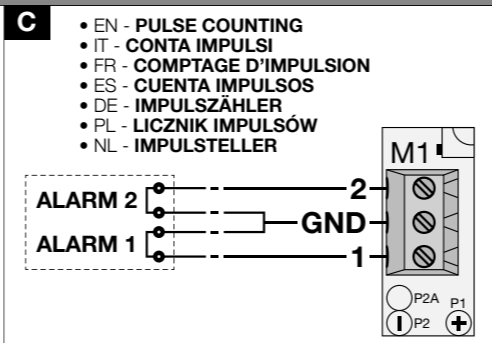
C

• EN - PULSE COUNTING
• IT - CONTA IMPULSI
• FR - COMPTAGE D'IMPULSION
• ES - CUENTA IMPULSOS
• DE - IMPULSZÄHLER
• PL - LICZNIK IMPULSÓW
• NL - IMPULSTELLER

M1

ALARM 2
ALARM 1

2
GND
1

P2A
P2
P1